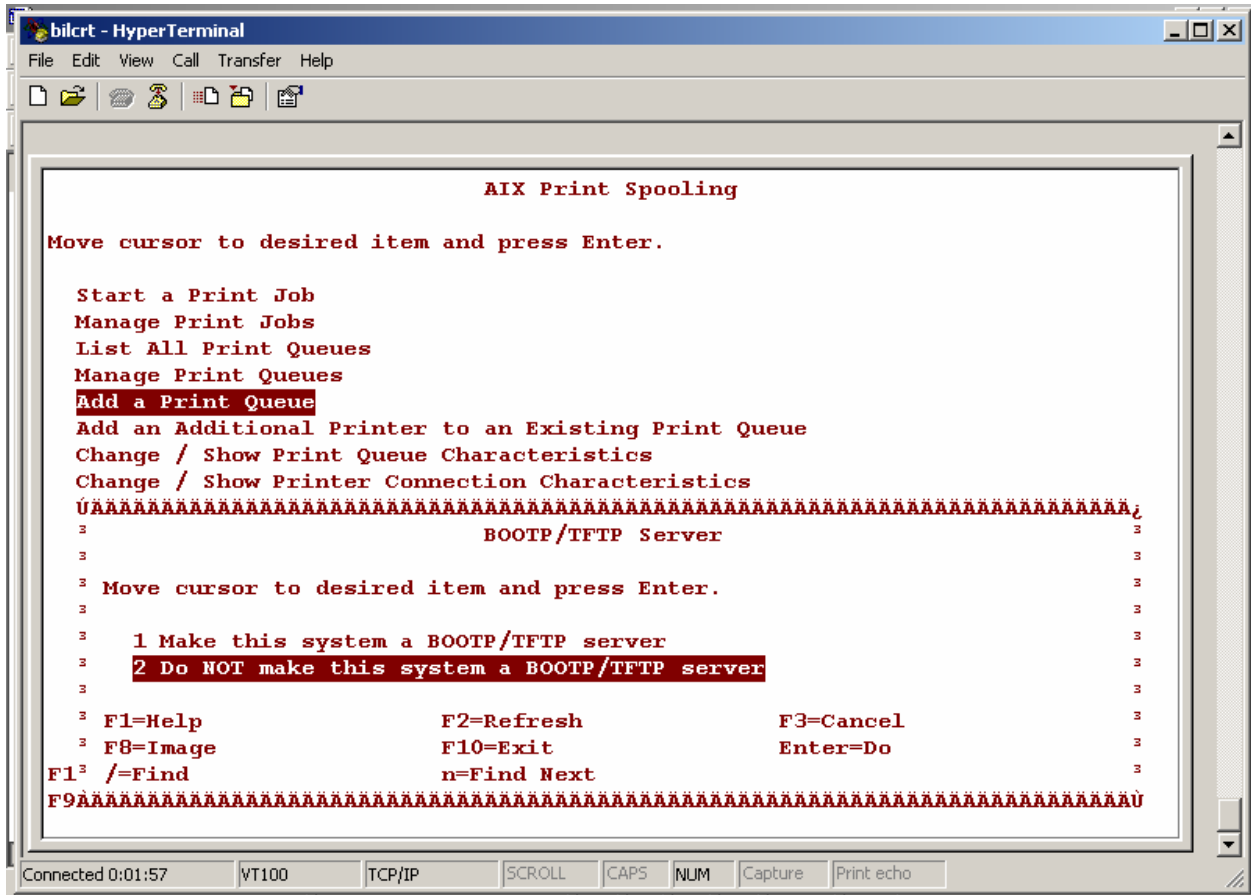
bilcrt - HyperTerminal

File Edit View Call Transfer Help

AIX Print Spooling

Move cursor to desired item and press Enter.

Start a Print Job
Manage Print Jobs
List All Print Queues
Manage Print Queues
Add a Print Queue
Add an Additional Printer to an Existing Print Queue
Change / Show Print Queue Characteristics
Change / Show Printer Connection Characteristics
ÚÄÄÄÄÄÄÄÄÄÄÄÄÄÄÄÄÄÄÄÄÄÄÄÄÄÄÄÄÄÄÄÄÄÄÄÄÄÄÄÄÄÄÄÄÄÄÄÄÄÄÄÄÄÄÄÄÄÄÄÄÄÄÄÄÄÄÄÄÄÄÄÄÄÄÄÄ¿
³ BOOTP/TFTP Server ³
³ ³
³ Move cursor to desired item and press Enter. ³
³ ³
³ 1 Make this system a BOOTP/TFTP server ³
³ 2 Do NOT make this system a BOOTP/TFTP server ³
³ ³
³ F1=Help F2=Refresh F3=Cancel ³
³ F8=Image F10=Exit Enter=Do ³
F1³ /=Find n=Find Next ³
F9ÀÄÄÄÄÄÄÄÄÄÄÄÄÄÄÄÄÄÄÄÄÄÄÄÄÄÄÄÄÄÄÄÄÄÄÄÄÄÄÄÄÄÄÄÄÄÄÄÄÄÄÄÄÄÄÄÄÄÄÄÄÄÄÄÄÄÄÄÄÄÄÄÄÄÄÄÄÙ

Connected 0:01:57 | VT100 | TCP/IP | SCROLL | CAPS | NUM | Capture | Print echo